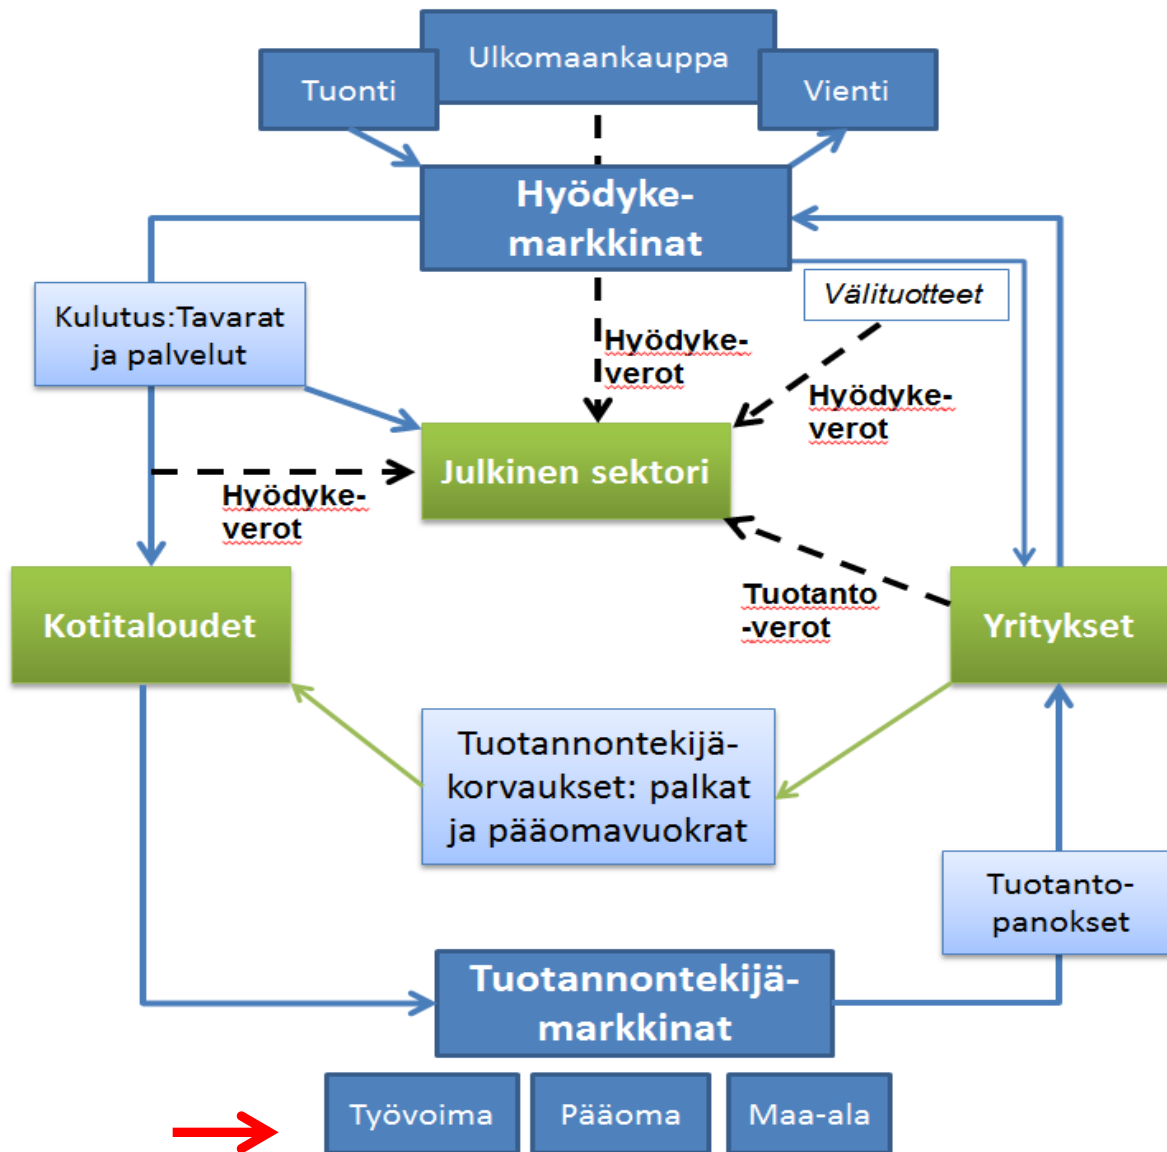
Ulkomaankauppa

Tuonti

Vienti

Hyödyke-markkinat

Välituotteet

Kulutus:Tavarat ja palvelut

Hyödyke-verot

Hyödyke-verot

Julkinen sektori

Hyödyke-verot

Tuotanto -verot

Kotitaloudet

Yritykset

Tuotannontekijä-korvaukset: palkat ja pääomavuokrat

Tuotanto-panokset

Tuotannontekijä-markkinat

Työvoima

Pääoma

Maa-ala